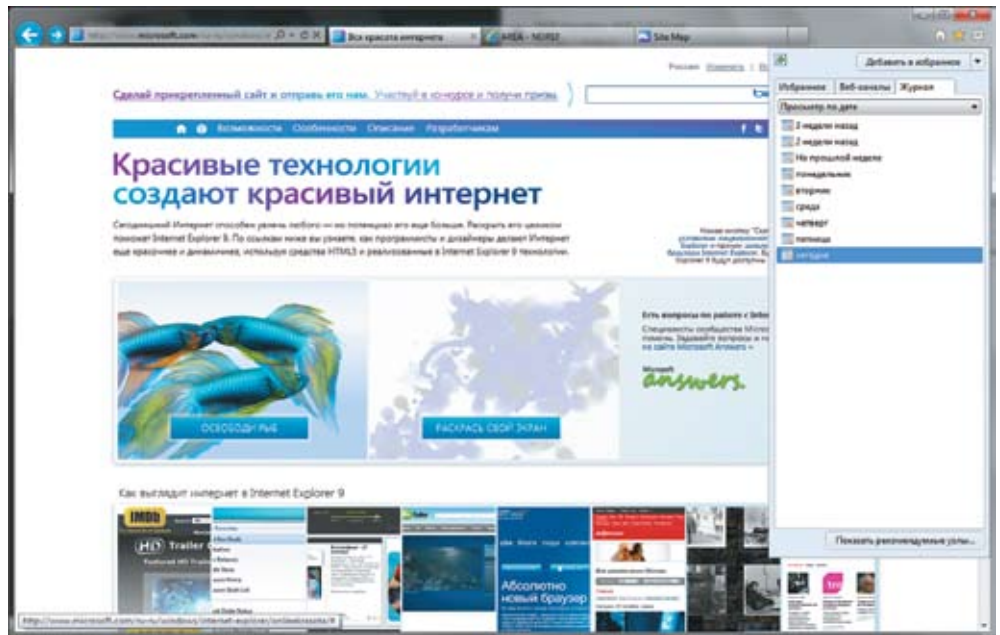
http://www.microsoft.com/ru-ru/windows/i

Вся красота интернета

MSN - NURSI

Site Map

Россия Изменить

Сделай прикрепленный сайт и отправь его нам. Участвуй в конкурсе и получи призы

Возможности Особенности Описание Разработчикам

Красивые технологии
создают красивый интернет

Сегодняшний Интернет способен увлечь любого — но позволено его еще больше. Раскрыть его ценности поможет Internet Explorer 9. По ссылкам ниже вы узнаете, как программисты и дизайнеры делают Интернет еще красочнее и динамичнее, используя средства HTML5 и реализованные в Internet Explorer 9 технологии.

ОСВОБОДИ РЫБ

РАСКРАСЬ СВОЙ ЭКРАН

Есть вопросы по работе с Internet

Microsoft answers.

Как выглядит интернет в Internet Explorer 9

IMDb

HD Trailer

Абсолютно новый браузер

Добавить в избранное

Избранное Веб-каналы Журнал

Просмотр по дате

3 недели назад

2 недели назад

На прошлой неделе

понедельник

вторник

среда

четверг

пятница

сегодня

Показать рекомендуемые узлы...

http://www.microsoft.com/ru-ru/windows/internet-explorer/